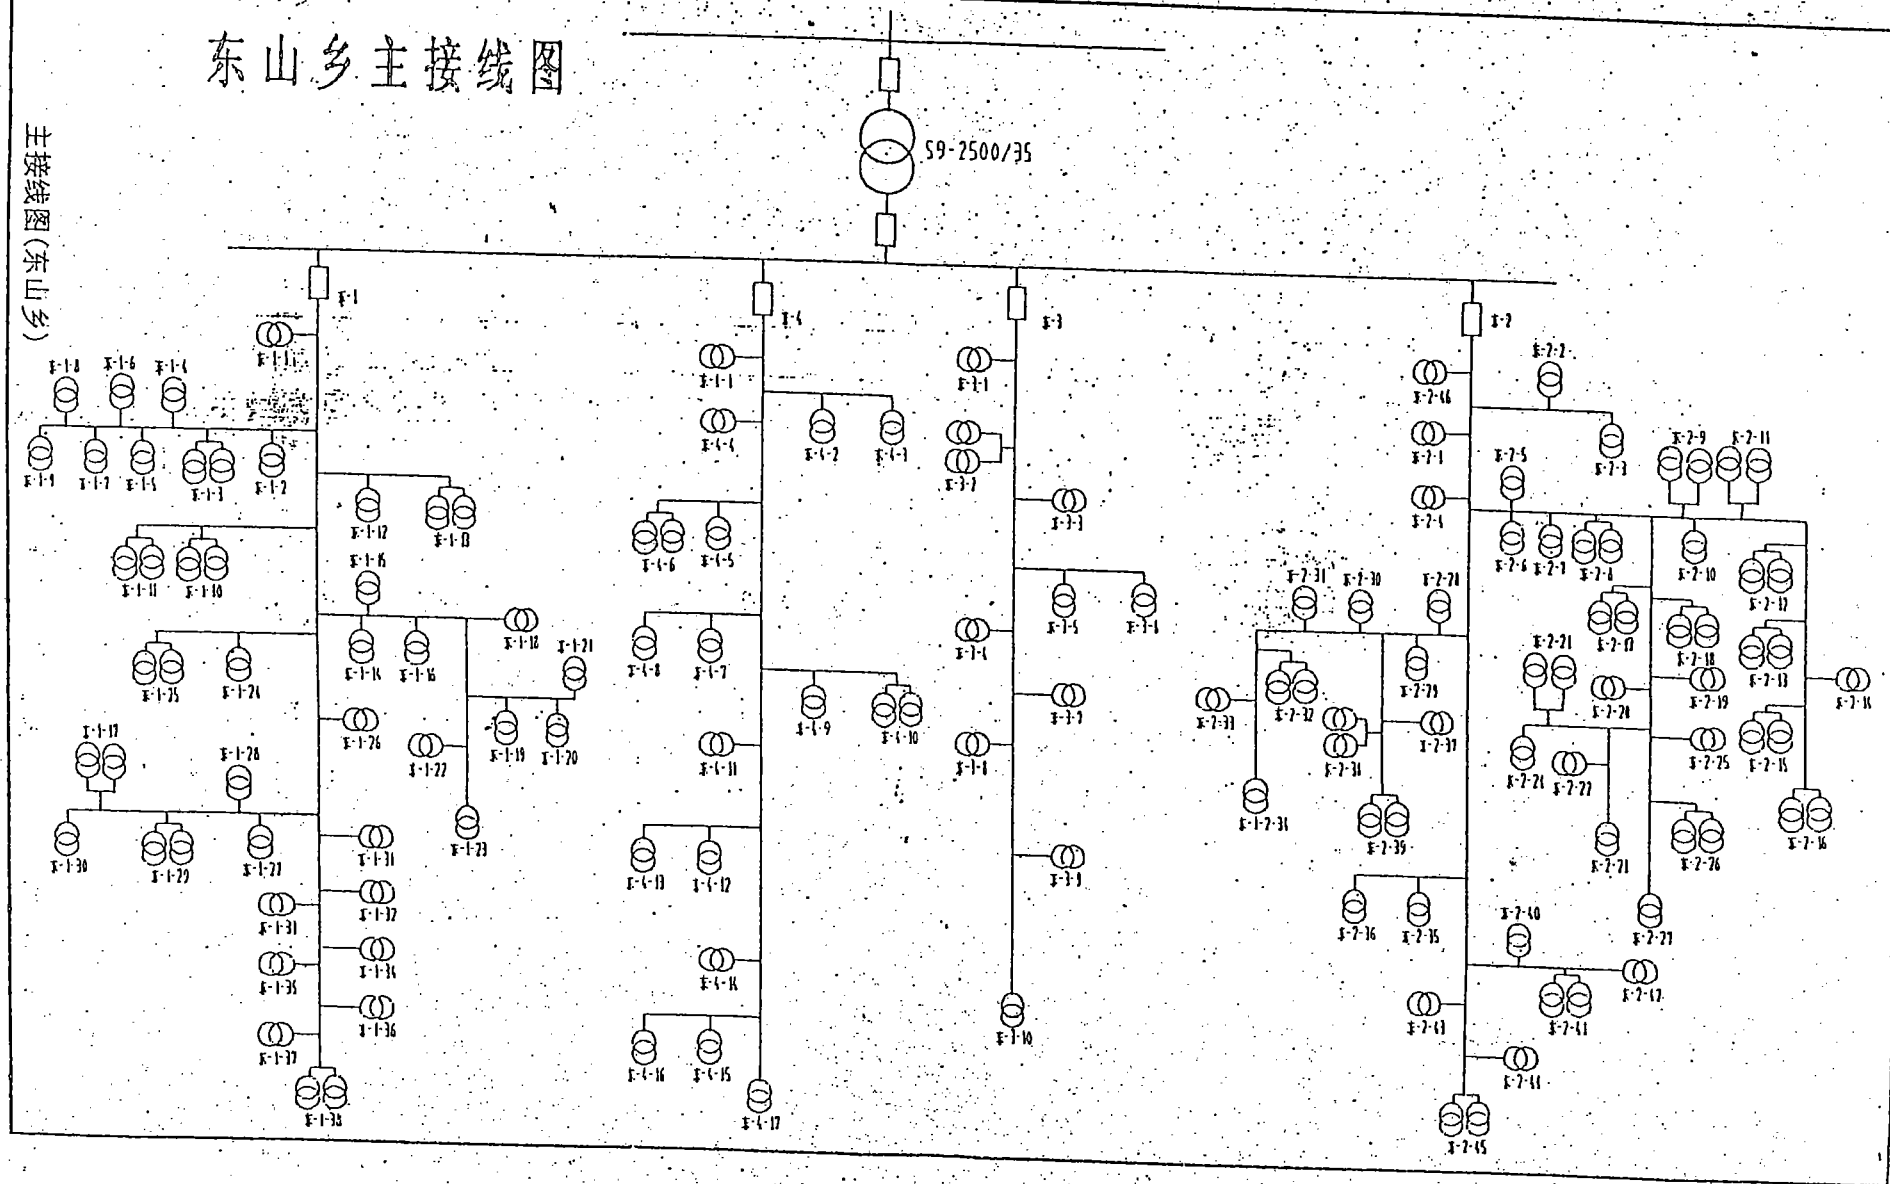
东山乡主接线图

主接线图(东山乡)

S9-2500/35

东-1
东-1-1
东-1-8
东-1-6
东-1-4
东-1-9
东-1-7
东-1-5
东-1-3
东-1-2
东-1-12
东-1-13
东-1-11
东-1-10
东-1-15
东-1-14
东-1-16
东-1-18
东-1-21
东-1-25
东-1-24
东-1-26
东-1-22
东-1-19
东-1-20
东-1-17
东-1-28
东-1-23
东-1-30
东-1-29
东-1-27
东-1-31
东-1-32
东-1-31
东-1-34
东-1-35
东-1-36
东-1-37
东-1-38

东-4
东-4-1
东-4-4
东-4-2
东-4-3
东-4-6
东-4-5
东-4-8
东-4-7
东-4-9
东-4-10
东-4-11
东-4-13
东-4-12
东-4-14
东-4-16
东-4-15
东-4-17

东-3
东-3-1
东-3-2
东-3-3
东-3-5
东-3-6
东-3-4
东-3-7
东-3-8
东-3-9
东-3-10

东-2
东-2-2
东-2-46
东-2-3
东-2-1
东-2-5
东-2-9
东-2-11
东-2-4
东-2-6
东-2-7
东-2-8
东-2-10
东-2-12
东-2-31
东-2-30
东-2-28
东-2-17
东-2-18
东-2-13
东-2-21
东-2-29
东-2-14
东-2-33
东-2-32
东-2-20
东-2-19
东-2-37
东-2-34
东-2-24
东-2-22
东-2-25
东-2-15
东-1-2-38
东-2-39
东-2-21
东-2-26
东-2-16
东-2-36
东-2-35
东-2-27
东-2-40
东-2-42
东-2-43
东-2-41
东-2-44
东-2-45